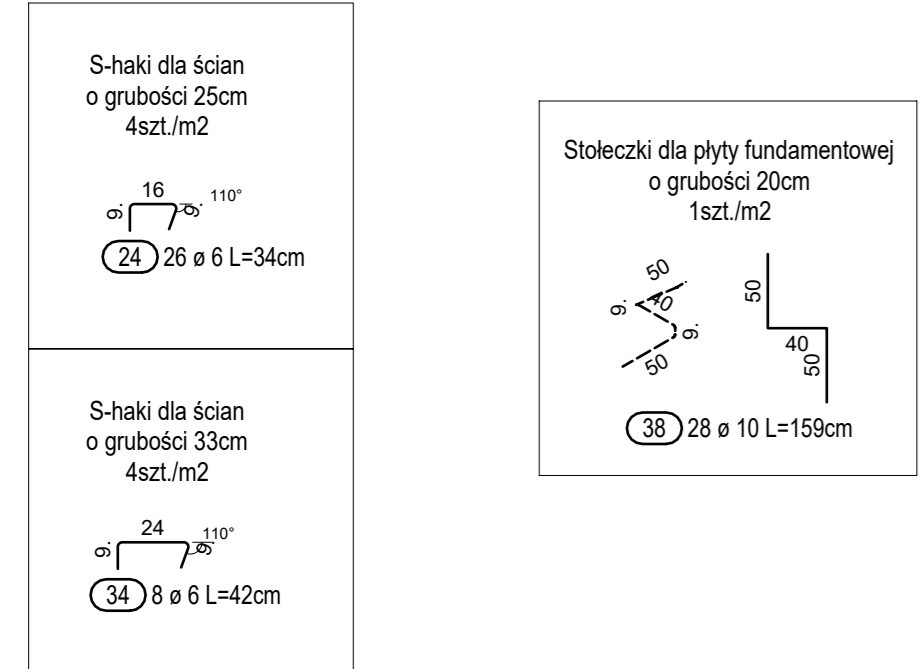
S-haki dla ścian
o grubości 25cm
4szt./m2

16
9.
9.
110°

24 26 ø 6 L=34cm

S-haki dla ścian
o grubości 33cm
4szt./m2

24
9.
9.
110°

34 8 ø 6 L=42cm

Stołeczki dla płyty fundamentowej
o grubości 20cm
1szt./m2

50
9.
40
9.
50

50
40
50

38 28 ø 10 L=159cm